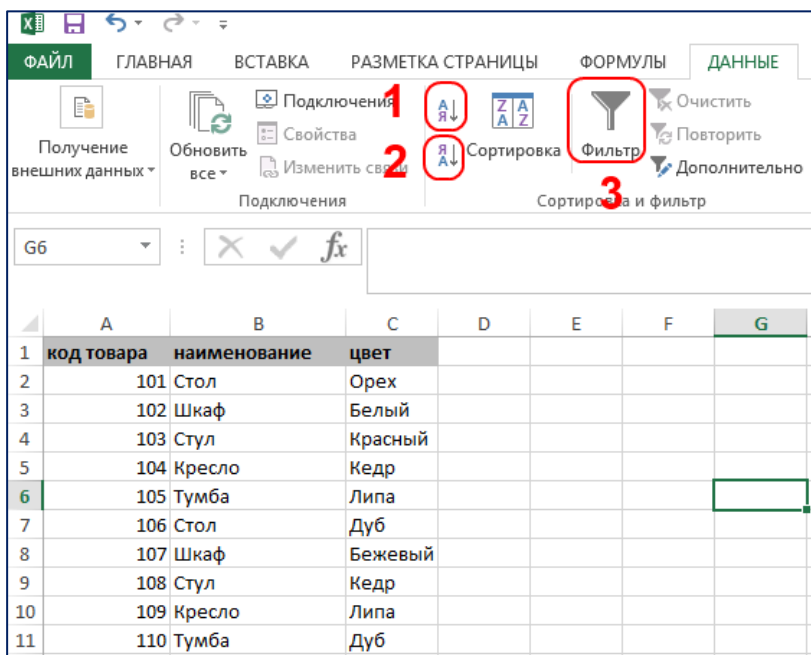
ФАЙЛ ГЛАВНАЯ ВСТАВКА РАЗМЕТКА СТРАНИЦЫ ФОРМУЛЫ ДАННЫЕ

Получение внешних данных

Обновить все

Подключения
Свойства
Изменить связи

Подключения

1

2

А Я

Я А

Я А

Сортировка

Фильтр

3

Очистить
Повторить
Дополнительно

Сортировка и фильтр

G6

$fx$

| | A | B | C | D | E | F | G |
|---|---|---|---|---|---|---|---|
| 1 | код товара | наименование | цвет | | | | |
| 2 | 101 | Стол | Орех | | | | |
| 3 | 102 | Шкаф | Белый | | | | |
| 4 | 103 | Стул | Красный | | | | |
| 5 | 104 | Кресло | Кедр | | | | |
| 6 | 105 | Тумба | Липа | | | | |
| 7 | 106 | Стол | Дуб | | | | |
| 8 | 107 | Шкаф | Бежевый | | | | |
| 9 | 108 | Стул | Кедр | | | | |
| 10 | 109 | Кресло | Липа | | | | |
| 11 | 110 | Тумба | Дуб | | | | |